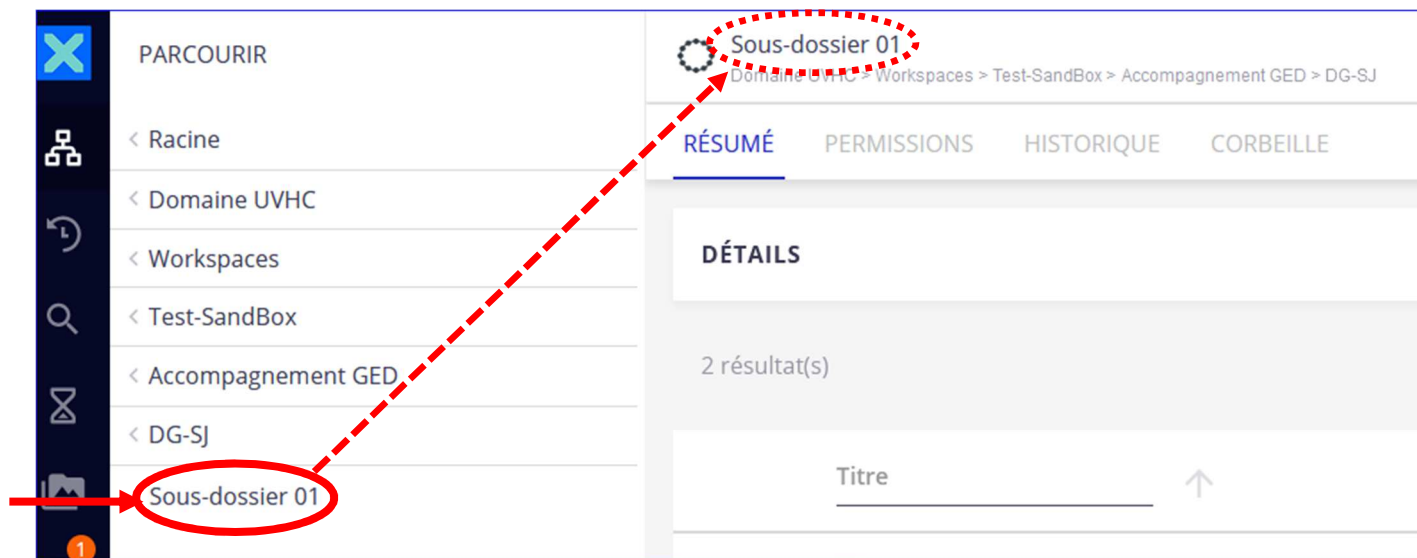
PARCOURIR

Racine

Domaine UVHC

Workspaces

Test-SandBox

Accompagnement GED

DG-SJ

Sous-dossier 01

1

Sous-dossier 01

Domaine UVHC > Workspaces > Test-SandBox > Accompagnement GED > DG-SJ

RÉSUMÉ PERMISSIONS HISTORIQUE CORBEILLE

DÉTAILS

2 résultat(s)

Titre